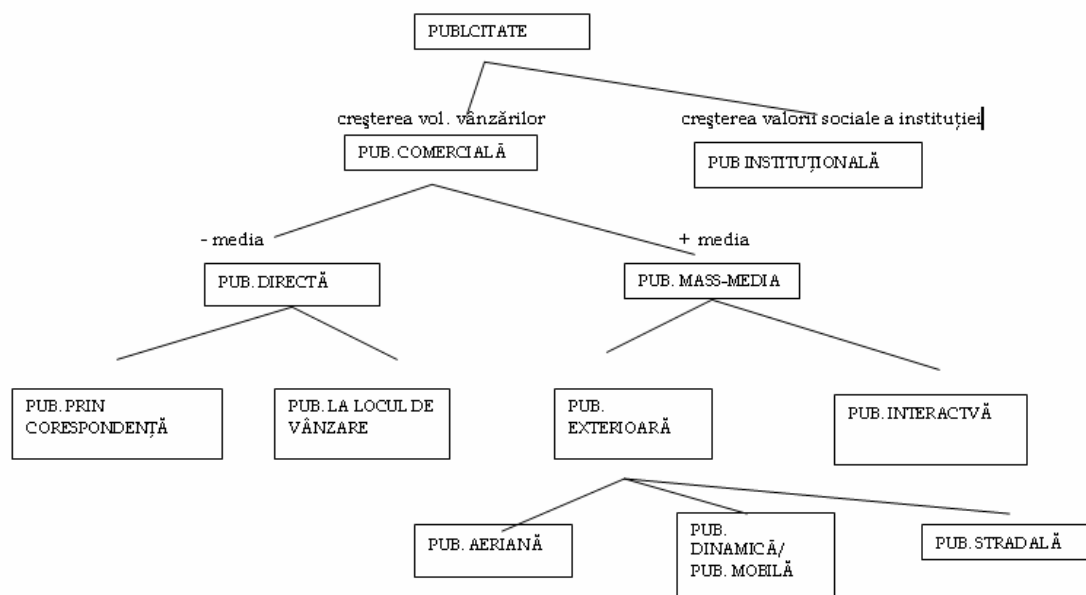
PUBLCITATE

creşterea vol. vânzărilor

PUB. COMERCIALĂ

creşterea valorii sociale a instituţiei

PUB INSTITUŢIONALĂ

- media

PUB. DIRECTĂ

+ media

PUB. MASS-MEDIA

PUB. PRIN CORESPONDENŢĂ

PUB. LA LOCUL DE VÂNZARE

PUB. EXTERIOARĂ

PUB. INTERACTVĂ

PUB. AERIANĂ

PUB. DINAMICĂ/ PUB. MOBILĂ

PUB. STRADALĂ